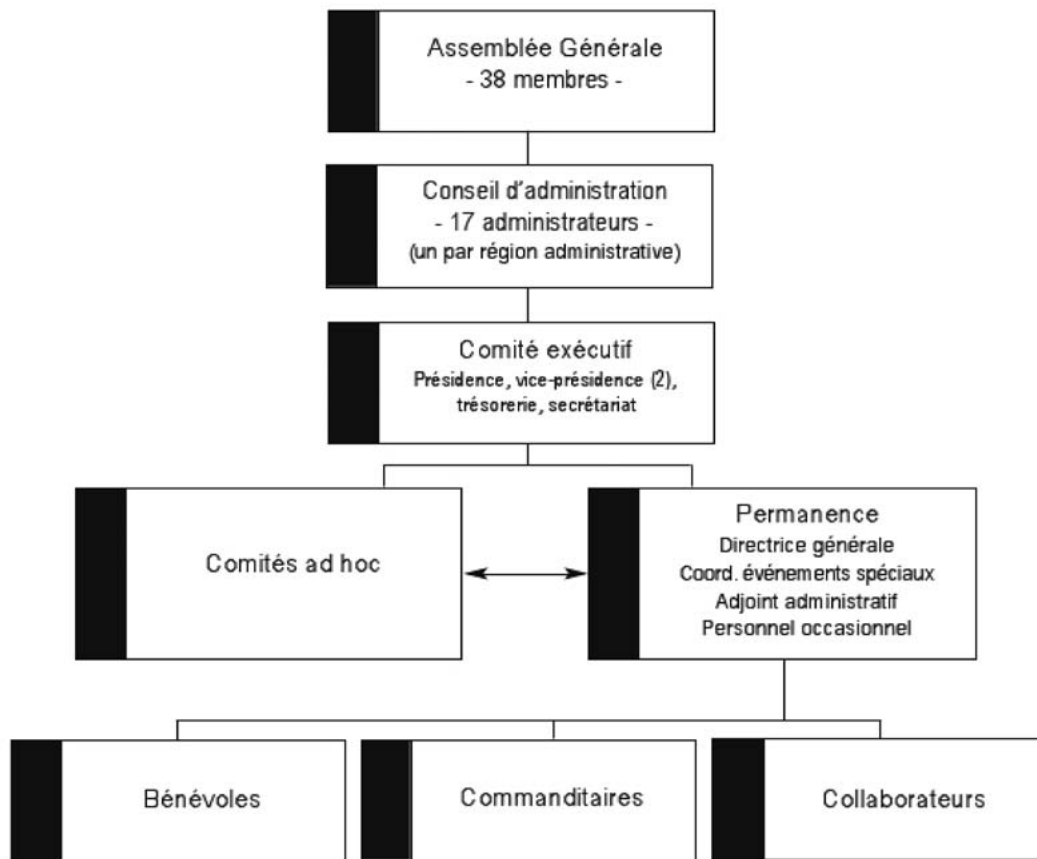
Assemblée Générale
- 38 membres -

Conseil d'administration
- 17 administrateurs -
(un par région administrative)

Comité exécutif
Présidence, vice-présidence (2), trésorerie, secrétariat

Comités ad hoc

Permanence
Directrice générale
Coord. événements spéciaux
Adjoint administratif
Personnel occasionnel

Bénévoles

Commanditaires

Collaborateurs